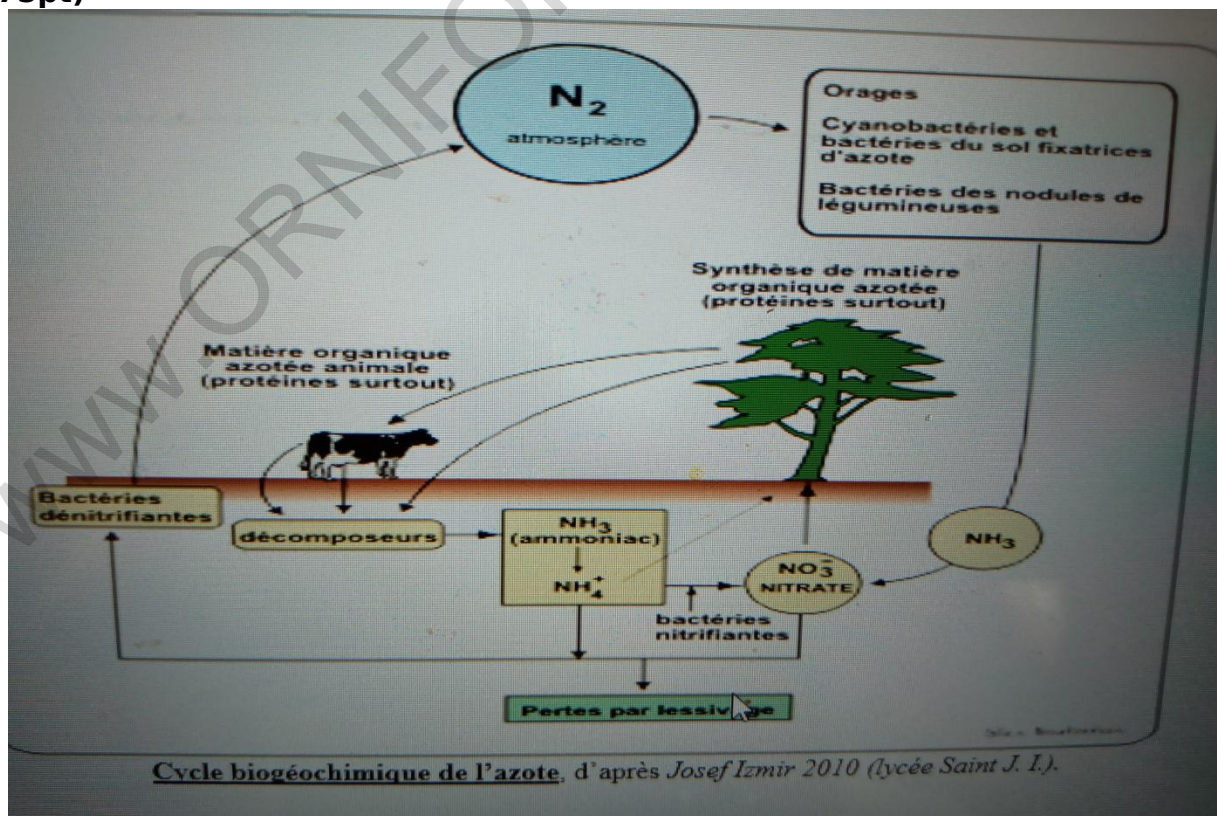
/5pt)

$N_2$
atmosphère

Orages

Cyanobactéries et bactéries du sol fixatrices d'azote

Bactéries des nodules de légumineuses

Synthèse de matière organique azotée (protéines surtout)

Matière organique azotée animale (protéines surtout)

Bactéries dénitrifiantes

décomposeurs

$NH_3$ (ammoniac)

$NH_4^+$

$NO_3^-$ NITRATE

$NH_3$

bactéries nitrifiantes

Pertes par lessiv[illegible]ge

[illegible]

WWW.ORNIFO

Cycle biogéochimique de l'azote, d'après Josef Izmir 2010 (lycée Saint J. I.).